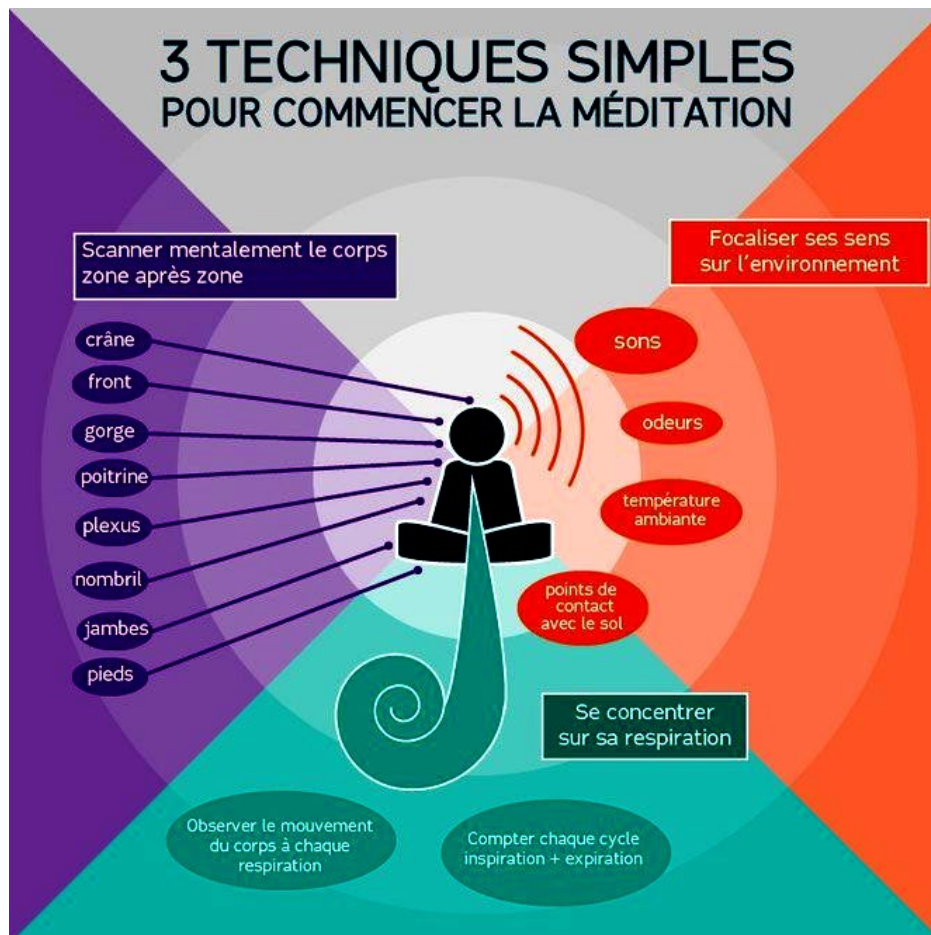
3 TECHNIQUES SIMPLES
POUR COMMENCER LA MÉDITATION

Scanner mentalement le corps zone après zone

crâne
front
gorge
poitrine
plexus
nombril
jambes
pieds

Focaliser ses sens sur l'environnement

sons
odeurs
température ambiante
points de contact avec le sol

Se concentrer sur sa respiration

Observer le mouvement du corps à chaque respiration

Compter chaque cycle inspiration + expiration